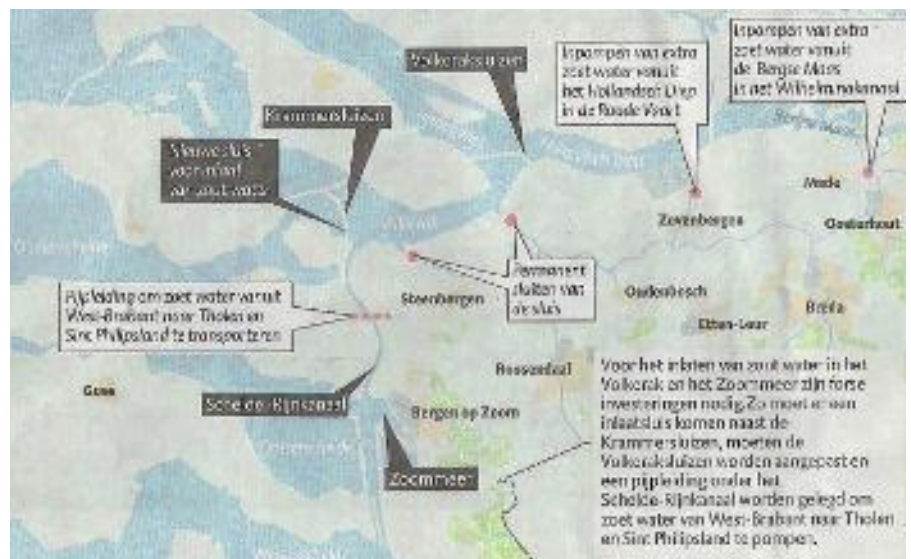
Volkeraksluizen

Inpompen van extra zoet water vanuit het Hollandsch Diep in de Roode Vaart

Inpompen van extra zoet water vanuit de Bergse Maas in het Wilhelminakanaal

Krammersluizen

"Nieuwe sluis" voor inlaat van zout water

Zevenbergen

Made

Oosterhout

Permanent sluiten van de sluis

Pijpleiding om zoet water vanuit West-Brabant naar Tholen en Sint Philipsland te transporteren

Steenbergen

Oudenbosch

Etten-Leur

Breda

Roosendaal

Goes

Schelde-Rijnkanaal

Bergen op Zoom

Zoommeer

Voor het inlaten van zout water in het Volkerak en het Zoommeer zijn forse investeringen nodig. Zo moet er een inlaatsluis komen naast de Krammersluizen, moeten de Volkeraksluizen worden aangepast en een pijpleiding onder het Schelde-Rijnkanaal worden gelegd om zoet water van West-Brabant naar Tholen en Sint Philipsland te pompen.